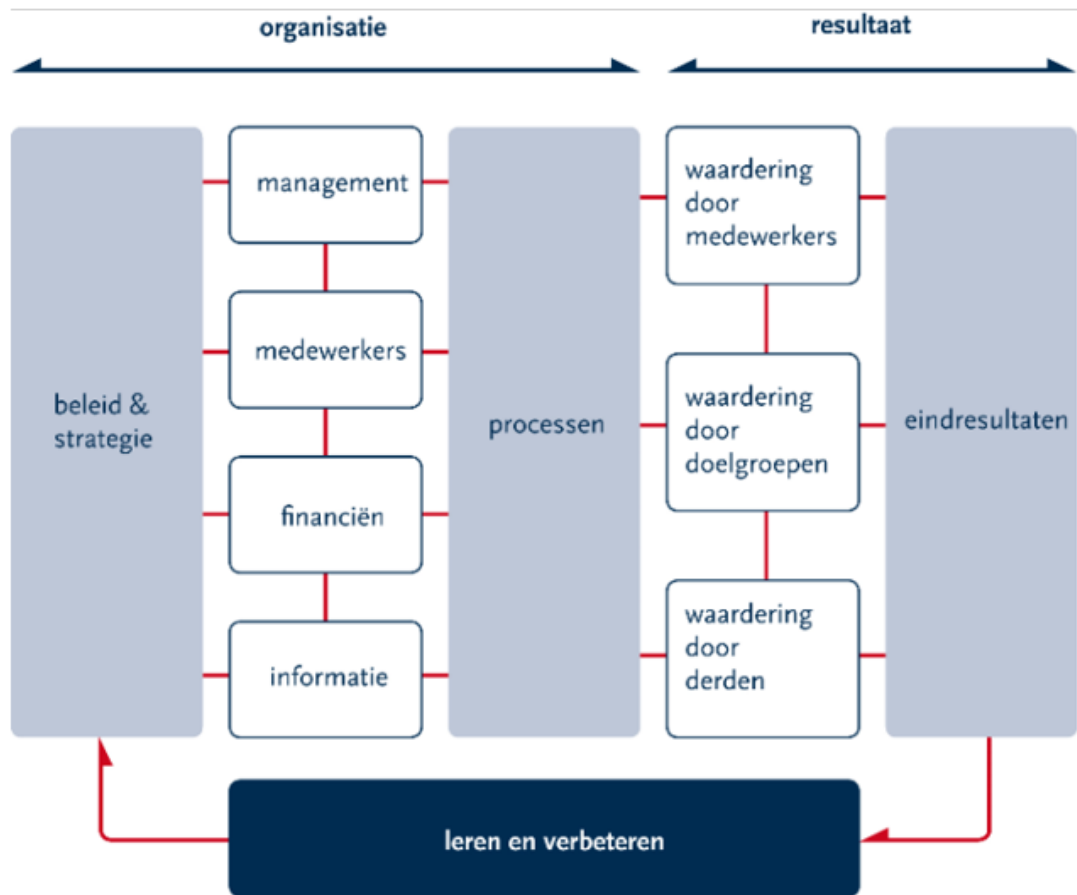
organisatie

resultaat

beleid & strategie

management

medewerkers

financiën

informatie

processen

waardering door medewerkers

waardering door doelgroepen

waardering door derden

eindresultaten

leren en verbeteren